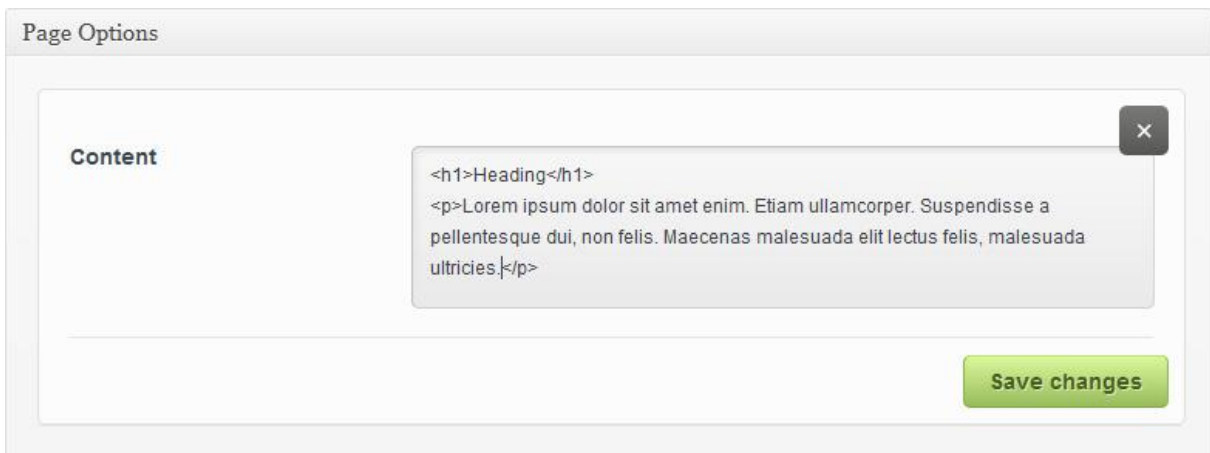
Page Options

×

Content

<h1>Heading</h1>
<p>Lorem ipsum dolor sit amet enim. Etiam ullamcorper. Suspendisse a pellentesque dui, non felis. Maecenas malesuada elit lectus felis, malesuada ultricies.</p>

Save changes